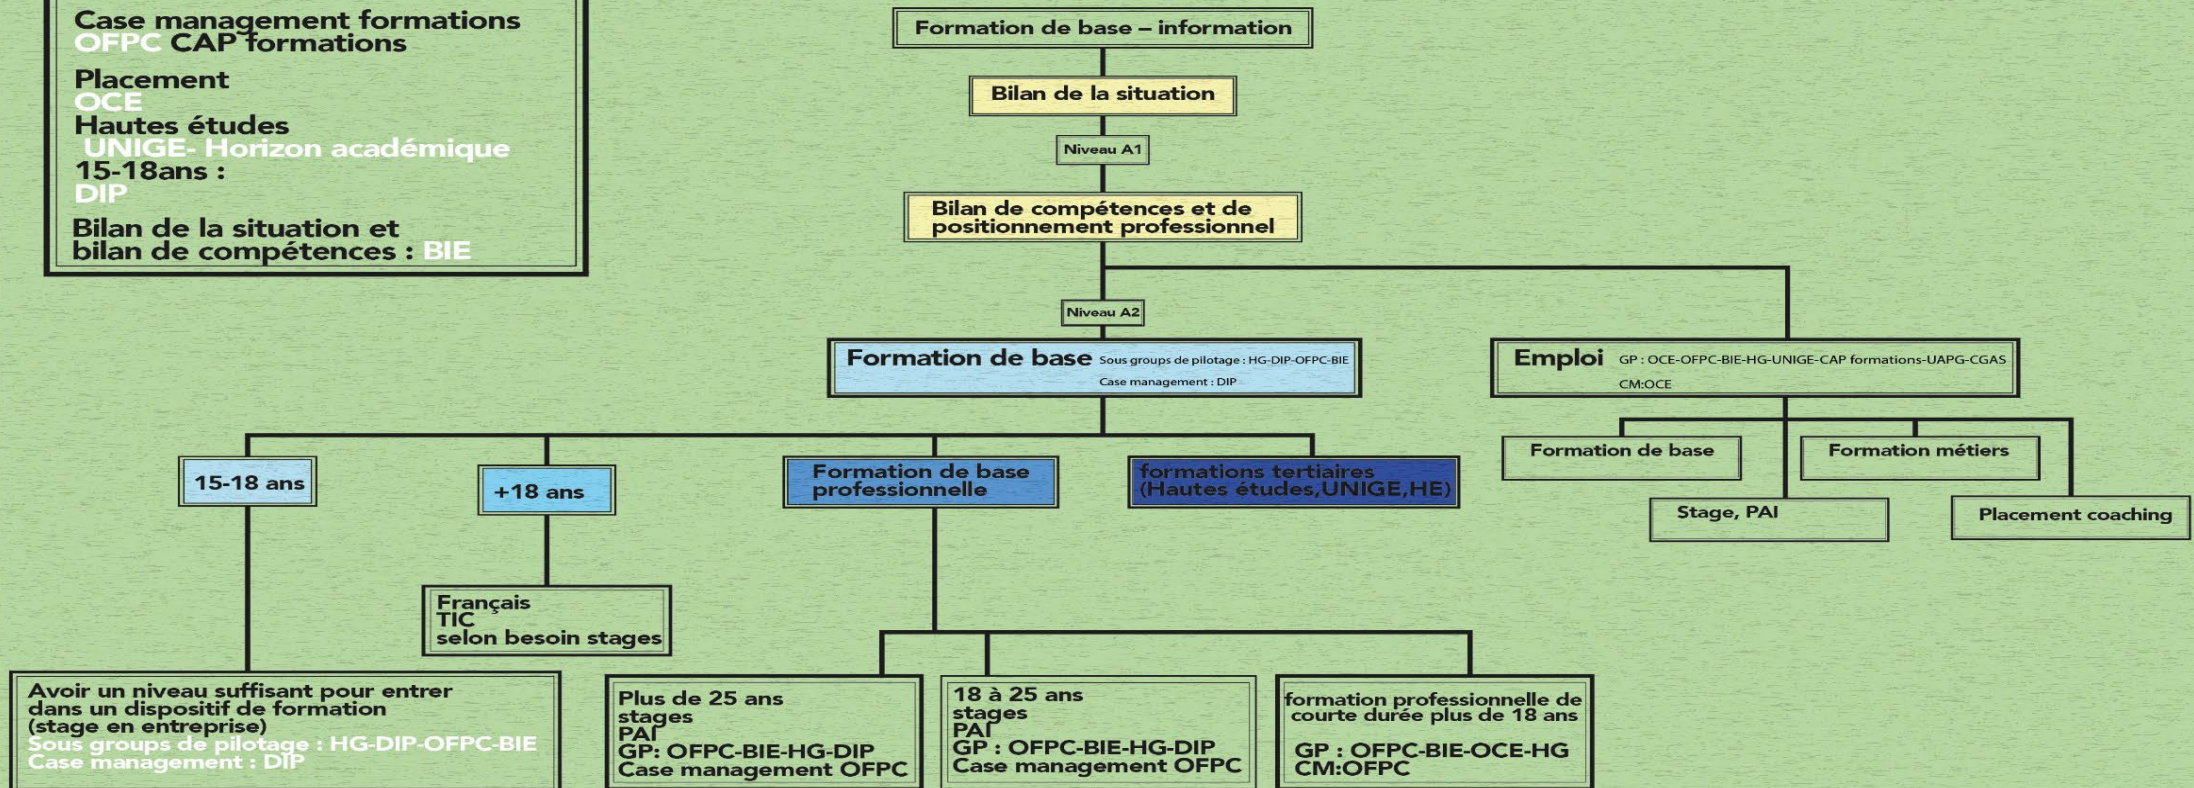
Case management formations
OFPC CAP formations

Placement
OCE
Hautes études
UNIGE- Horizon académique
15-18ans :
DIP

Bilan de la situation et bilan de compétences : BIE

Formation de base – information

Bilan de la situation

Niveau A1

Bilan de compétences et de positionnement professionnel

Niveau A2

Formation de base Sous groups de pilotage : HG-DIP-OFPC-BIE
Case management : DIP

Emploi GP : OCE-OFPC-BIE-HG-UNIGE-CAP formations-UAPG-CGAS
CM:OCE

15-18 ans

+18 ans

Formation de base professionnelle

formations tertiaires (Hautes études,UNIGE,HE)

Formation de base

Formation métiers

Stage, PAI

Placement coaching

Français
TIC
selon besoin stages

Avoir un niveau suffisant pour entrer dans un dispositif de formation (stage en entreprise)
Sous groups de pilotage : HG-DIP-OFPC-BIE
Case management : DIP

Plus de 25 ans
stages
PAI
GP: OFPC-BIE-HG-DIP
Case management OFPC

18 à 25 ans
stages
PAI
GP : OFPC-BIE-HG-DIP
Case management OFPC

formation professionnelle de courte durée plus de 18 ans

GP : OFPC-BIE-OCE-HG
CM:OFPC